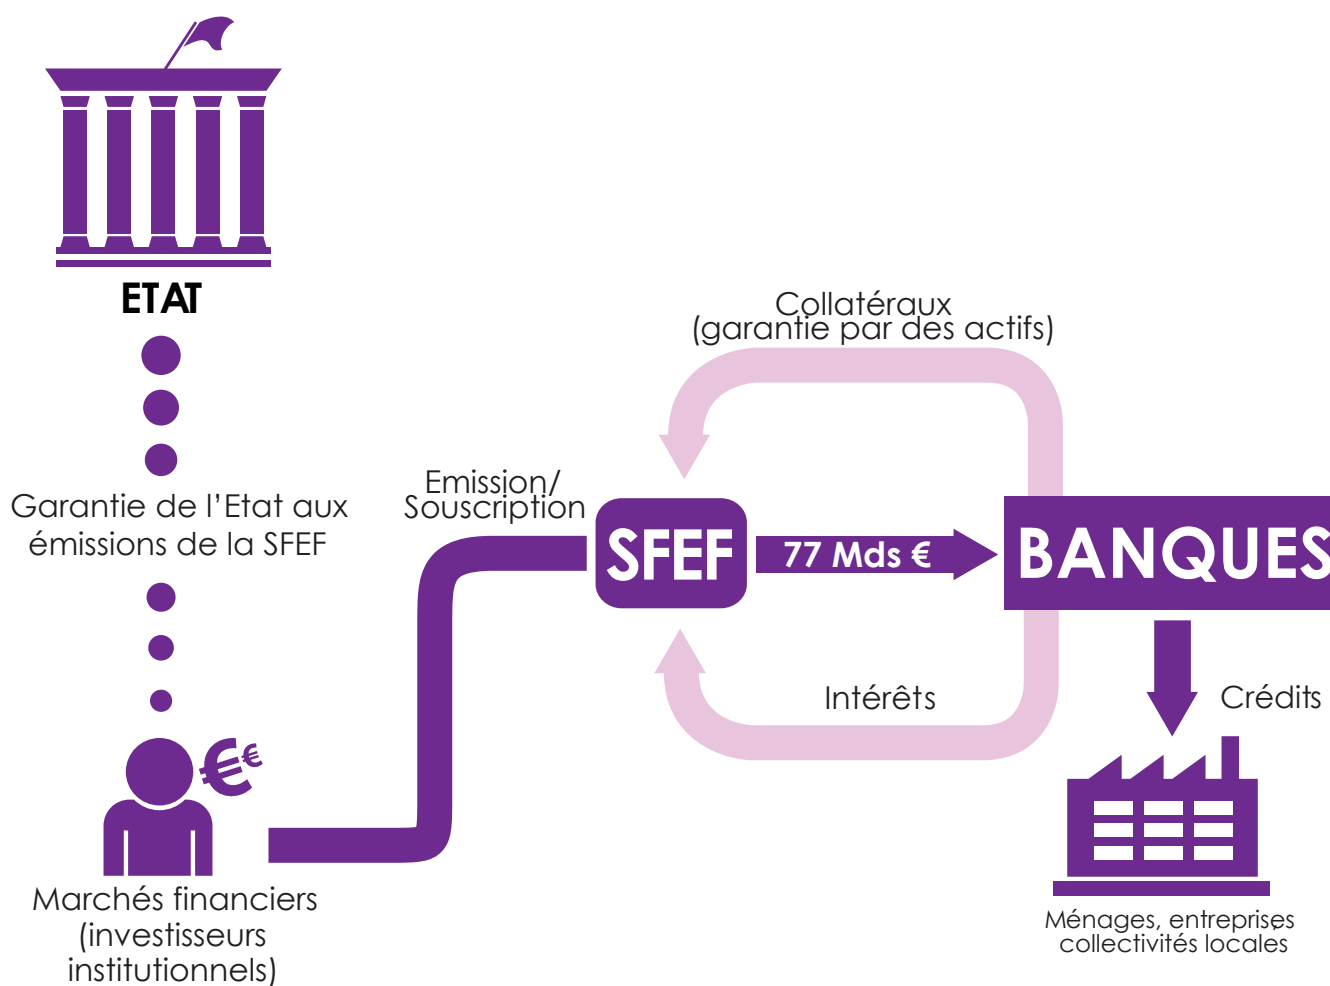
ETAT

Garantie de l'Etat aux émissions de la SFEF

Marchés financiers (investisseurs institutionnels)

Emission/ Souscription

Collatéraux (garantie par des actifs)

SFEF

77 Mds €

BANQUES

Intérêts

Crédits

Ménages, entreprises collectivités locales